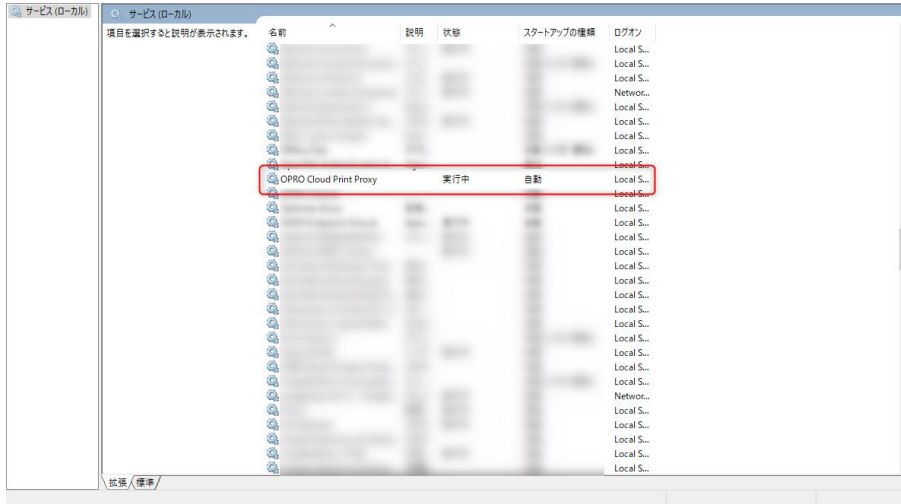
サービス (ローカル)

サービス (ローカル)

項目を選択すると説明が表示されます。

| 名前 | 説明 | 状態 | スタートアップの種類 | ログオン |
|---|---|---|---|---|
| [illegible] | | | | Local S... |
| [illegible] | | | | Local S... |
| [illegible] | | | | Local S... |
| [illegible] | | | | Networ... |
| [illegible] | | | | Local S... |
| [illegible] | | | | Local S... |
| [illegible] | | | | Local S... |
| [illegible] | | | | Local S... |
| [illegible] | | | | Local S... |
| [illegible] | | | | Local S... |
| OPRO Cloud Print Proxy | | 実行中 | 自動 | Local S... |
| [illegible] | | | | Local S... |
| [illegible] | | | | Local S... |
| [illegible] | | | | Local S... |
| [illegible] | | | | Local S... |
| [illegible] | | | | Local S... |
| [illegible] | | | | Local S... |
| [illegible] | | | | Local S... |
| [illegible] | | | | Local S... |
| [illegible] | | | | Local S... |
| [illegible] | | | | Local S... |
| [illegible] | | | | Local S... |
| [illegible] | | | | Local S... |
| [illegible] | | | | Local S... |
| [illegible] | | | | Local S... |
| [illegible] | | | | Local S... |
| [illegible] | | | | Local S... |
| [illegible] | | | | Local S... |
| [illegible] | | | | Networ... |
| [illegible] | | | | Local S... |
| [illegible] | | | | Local S... |
| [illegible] | | | | Local S... |
| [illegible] | | | | Local S... |
| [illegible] | | | | Local S... |

拡張 標準